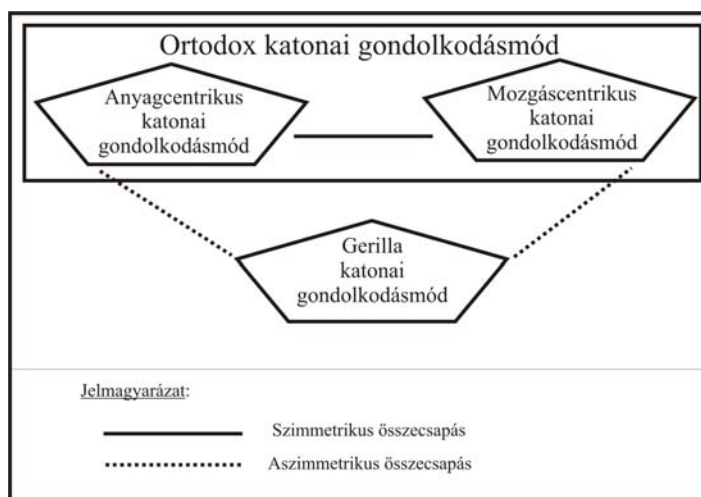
Ortodox katonai gondolkodásmód

Anyagcentrikus katonai gondolkodásmód

Mozgáscentrikus katonai gondolkodásmód

Gerilla katonai gondolkodásmód

Jelmagyarázat:

Szimmetrikus összecsapás

Aszimmetrikus összecsapás